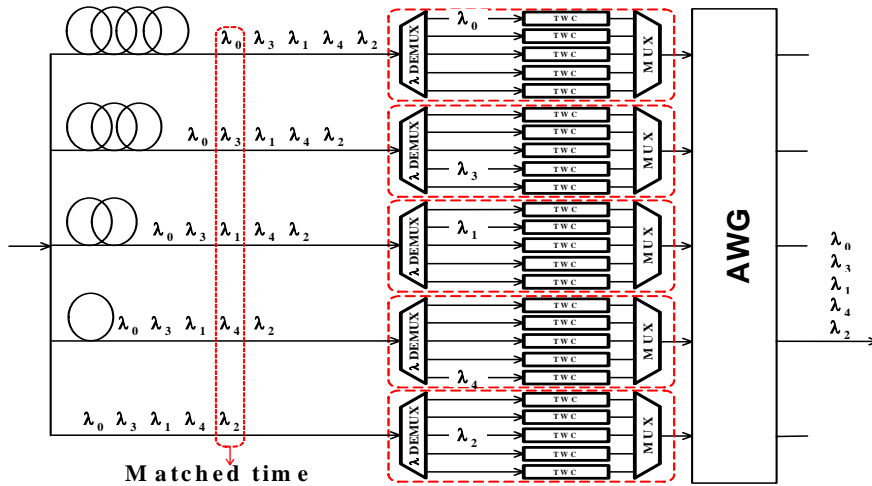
$\lambda_0$ $\lambda_3$ $\lambda_1$ $\lambda_4$ $\lambda_2$

$\lambda_0$ $\lambda_3$ $\lambda_1$ $\lambda_4$ $\lambda_2$

$\lambda_0$ $\lambda_3$ $\lambda_1$ $\lambda_4$ $\lambda_2$

$\lambda_0$ $\lambda_3$ $\lambda_1$ $\lambda_4$ $\lambda_2$

$\lambda_0$ $\lambda_3$ $\lambda_1$ $\lambda_4$ $\lambda_2$

Matched time

λ DEMUX
$\lambda_0$
TWC
TWC
TWC
TWC
TWC
MUX

λ DEMUX
$\lambda_3$
TWC
TWC
TWC
TWC
TWC
MUX

λ DEMUX
$\lambda_1$
TWC
TWC
TWC
TWC
TWC
MUX

λ DEMUX
$\lambda_4$
TWC
TWC
TWC
TWC
TWC
MUX

λ DEMUX
$\lambda_2$
TWC
TWC
TWC
TWC
TWC
MUX

AWG

$\lambda_0$
$\lambda_3$
$\lambda_1$
$\lambda_4$
$\lambda_2$